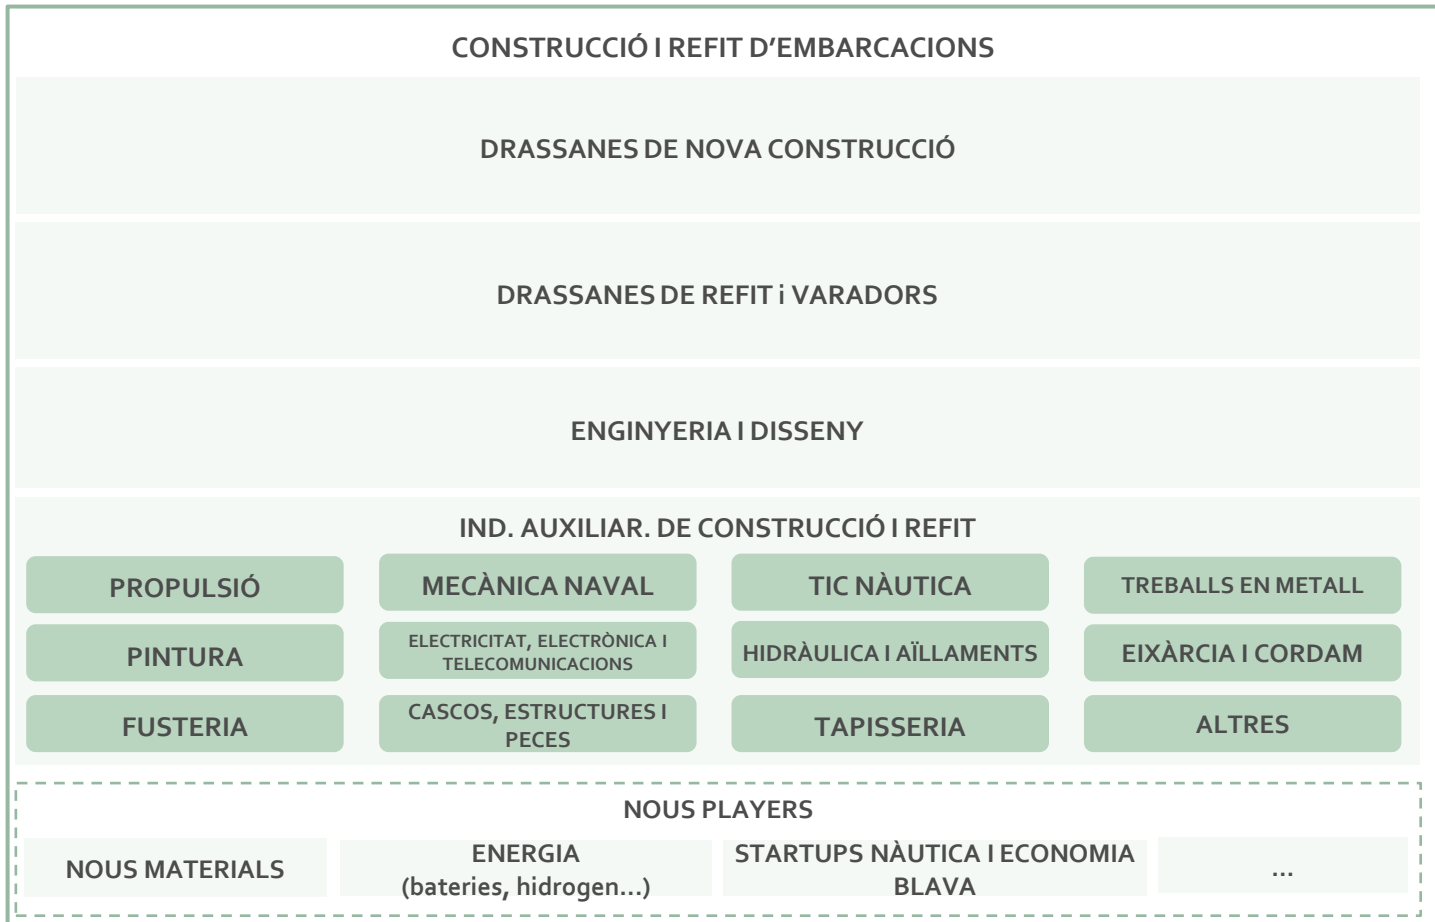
CONSTRUCCIÓ I REFIT D'EMBARCACIONS

DRASSANES DE NOVA CONSTRUCCIÓ

DRASSANES DE REFIT i VARADORS

ENGINYERIA I DISSENY

IND. AUXILIAR. DE CONSTRUCCIÓ I REFIT

PROPULSIÓ

MECÀNICA NAVAL

TIC NÀUTICA

TREBALLS EN METALL

PINTURA

ELECTRICITAT, ELECTRÒNICA I TELECOMUNICACIONS

HIDRÀULICA I AÏLLAMENTS

EIXÀRCIA I CORDAM

FUSTERIA

CASCOS, ESTRUCTURES I PECES

TAPISSERIA

ALTRES

NOUS PLAYERS

NOUS MATERIALS

ENERGIA (bateries, hidrogen...)

STARTUPS NÀUTICA I ECONOMIA BLAVA

...